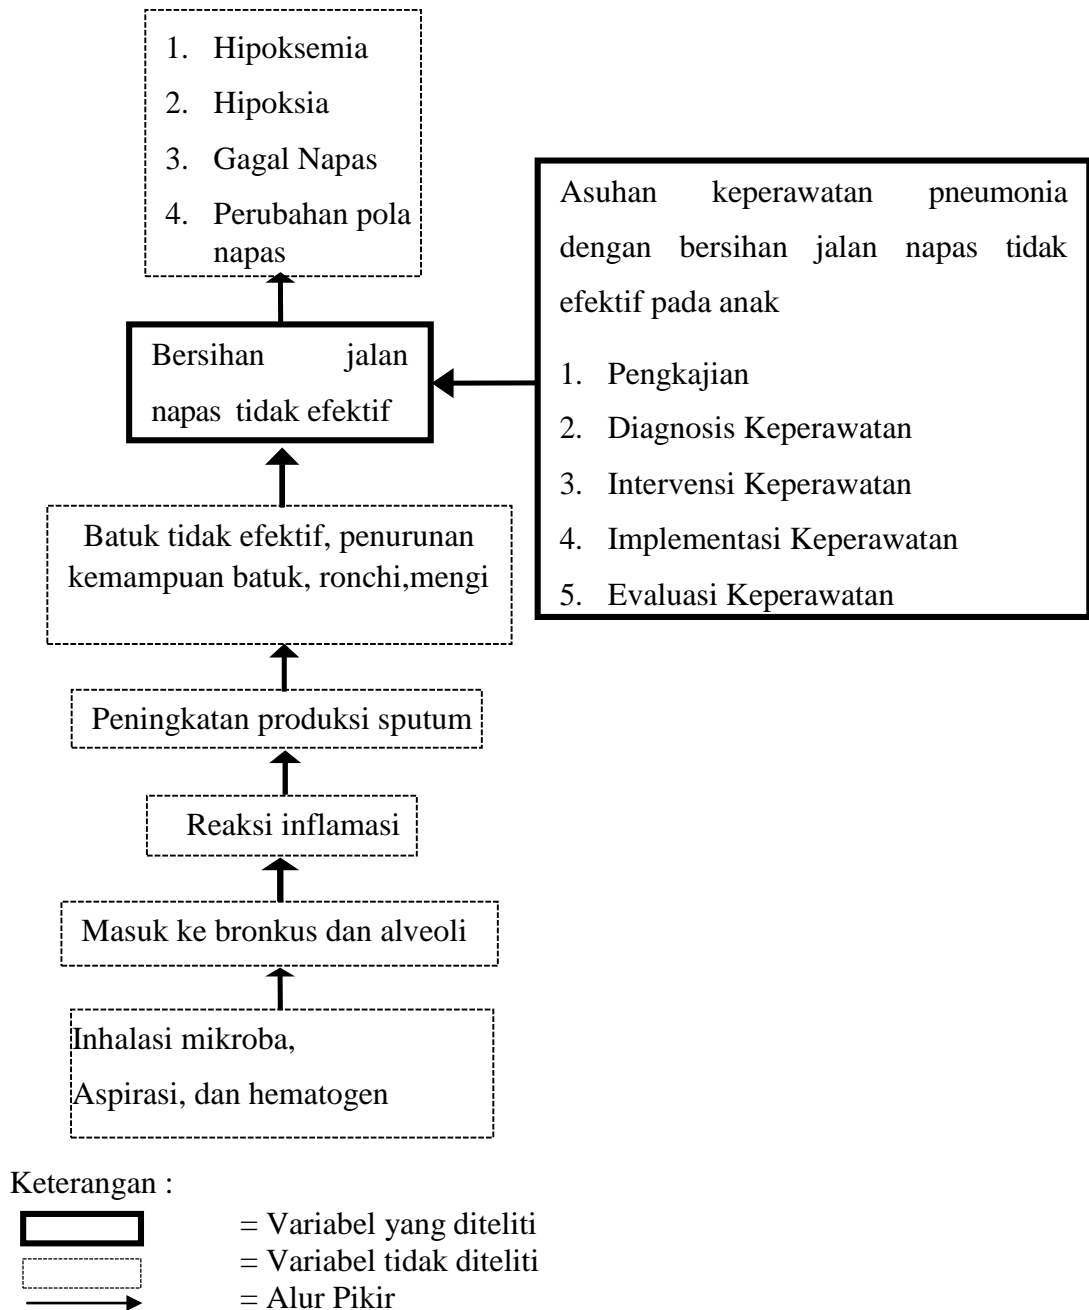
1. Hipoksemia
2. Hipoksia
3. Gagal Napas
4. Perubahan pola napas

Asuhan keperawatan pneumonia dengan bersihan jalan napas tidak efektif pada anak

1. Pengkajian
2. Diagnosis Keperawatan
3. Intervensi Keperawatan
4. Implementasi Keperawatan
5. Evaluasi Keperawatan

Bersihan jalan napas tidak efektif

Batuk tidak efektif, penurunan kemampuan batuk, ronchi,mengi

Peningkatan produksi sputum

Reaksi inflamasi

Masuk ke bronkus dan alveoli

Inhalasi mikroba,
Aspirasi, dan hematogen

Keterangan :
= Variabel yang diteliti
= Variabel tidak diteliti
= Alur Pikir